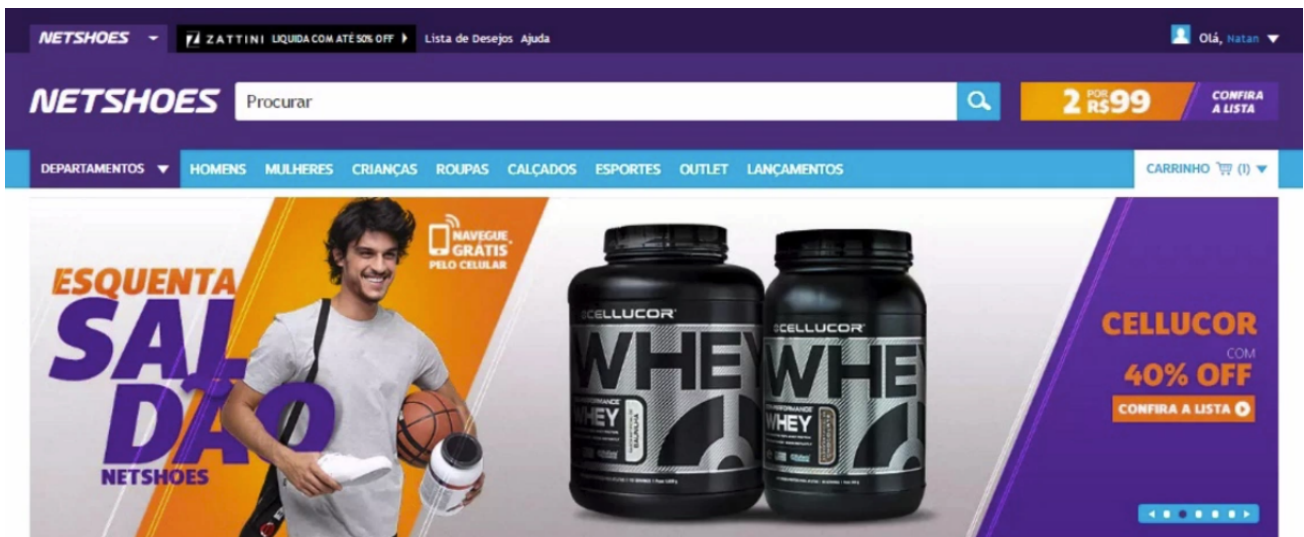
NETSHOES ZATTINI LIQUIDA COM ATÉ 50% OFF Lista de Desejos Ajuda Olá, Natan

NETSHOES Procurar 2 POR R$99 CONFIRA A LISTA

DEPARTAMENTOS HOMENS MULHERES CRIANÇAS ROUPAS CALÇADOS ESPORTES OUTLET LANÇAMENTOS CARRINHO (1)

ESQUENTA SALDÃO NETSHOES

NAVEGUE GRÁTIS PELO CELULAR

CELLUCOR WHEY PERFORMANCE WHEY

CELLUCOR WHEY PERFORMANCE WHEY

CELLUCOR COM 40% OFF CONFIRA A LISTA